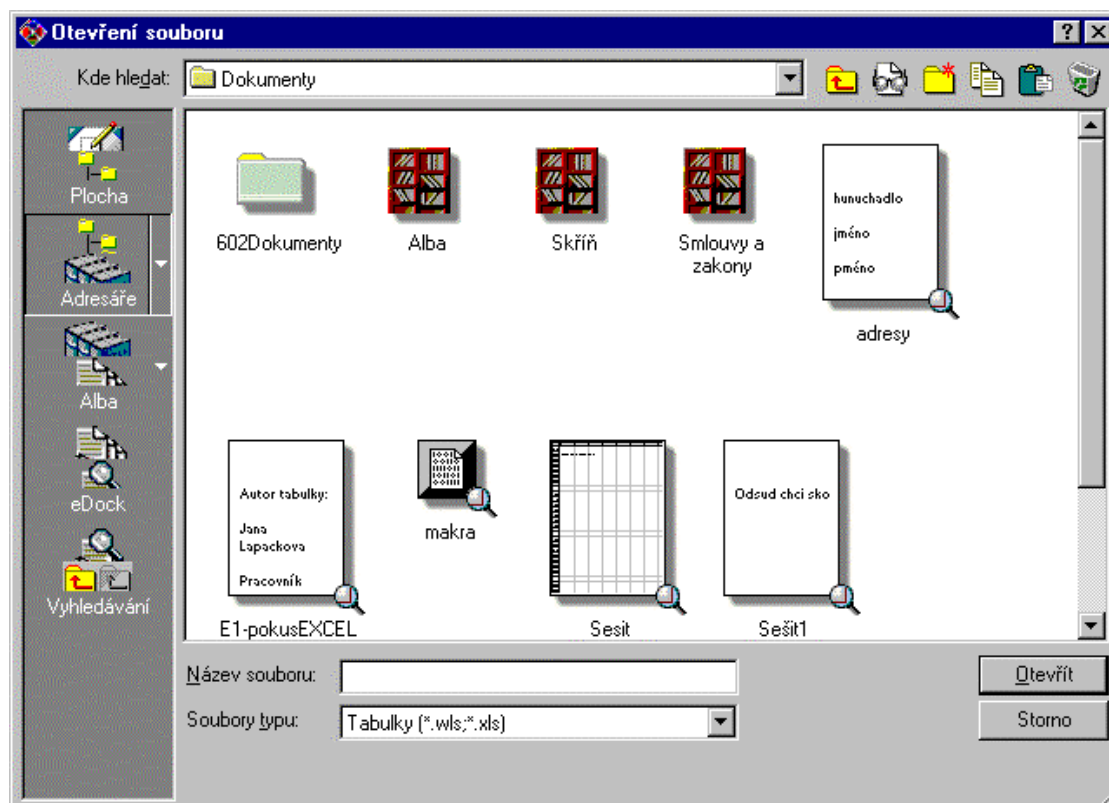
Otevření souboru

?
X

Kde hledat: Dokumenty

Plocha
Adresáře
Alba
eDock
Vyhledávání

602Dokumenty
Alba
Skříň
Smlouvy a zakony

hunuchadlo
jméno
pméno

adresy

Autor tabulky:
Jana Lapackova
Pracovník

E1-pokusEXCEL

makra

Sesit

Odsud chci sko

Sešit1

Název souboru:
Soubory typu: Tabulky (*.wls;*.xls)

Otevřít
Storno